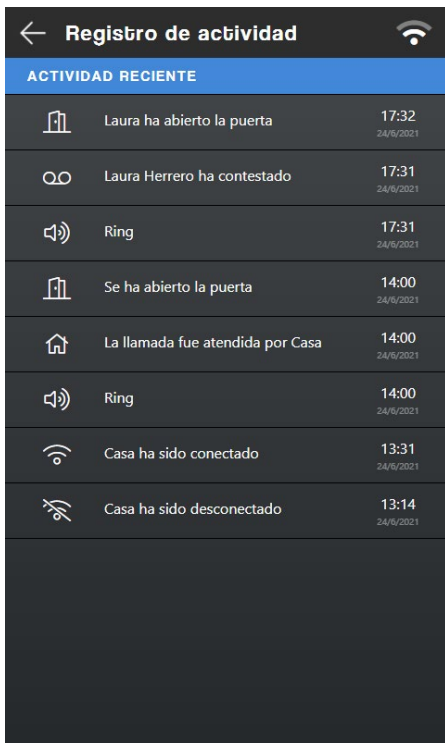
Registro de actividad

ACTIVIDAD RECIENTE

Laura ha abierto la puerta 17:32 24/6/2021

Laura Herrero ha contestado 17:31 24/6/2021

Ring 17:31 24/6/2021

Se ha abierto la puerta 14:00 24/6/2021

La llamada fue atendida por Casa 14:00 24/6/2021

Ring 14:00 24/6/2021

Casa ha sido conectado 13:31 24/6/2021

Casa ha sido desconectado 13:14 24/6/2021